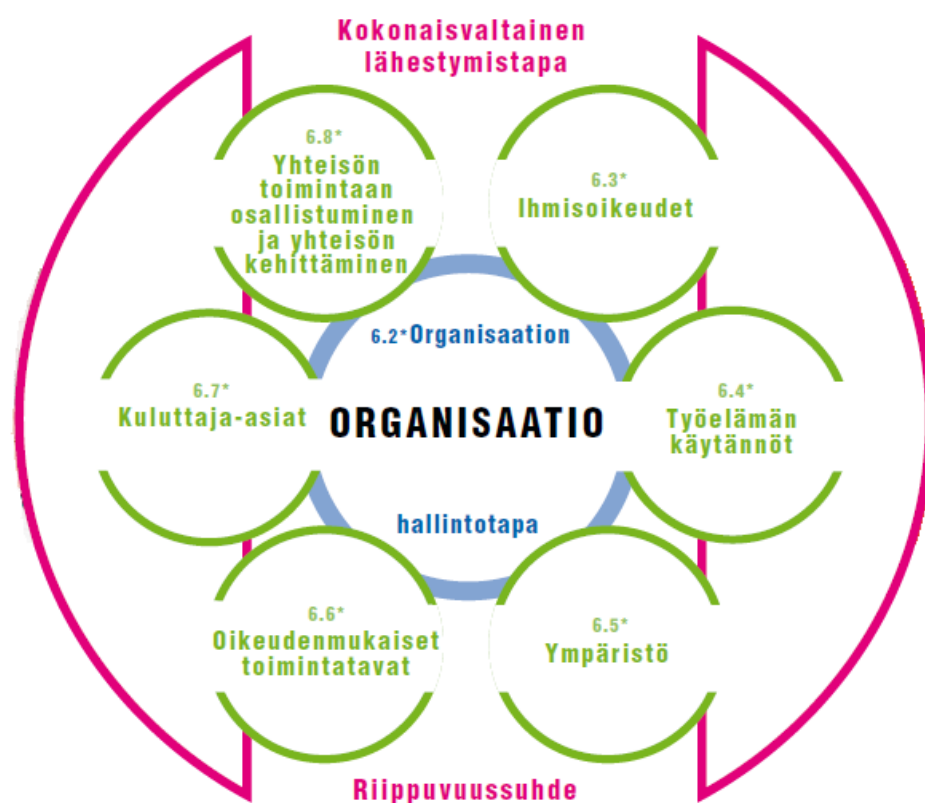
Kokonaisvaltainen lähestymistapa

6.8*
Yhteisön toimintaan osallistuminen ja yhteisön kehittäminen

6.3*
Ihmisoikeudet

6.2*Organisaation

6.7*
Kuluttaja-asiat

ORGANISAATIO

6.4*
Työelämän käytännöt

hallintotapa

6.6*
Oikeudenmukaiset toimintatavat

6.5*
Ympäristö

Riippuvuussuhde